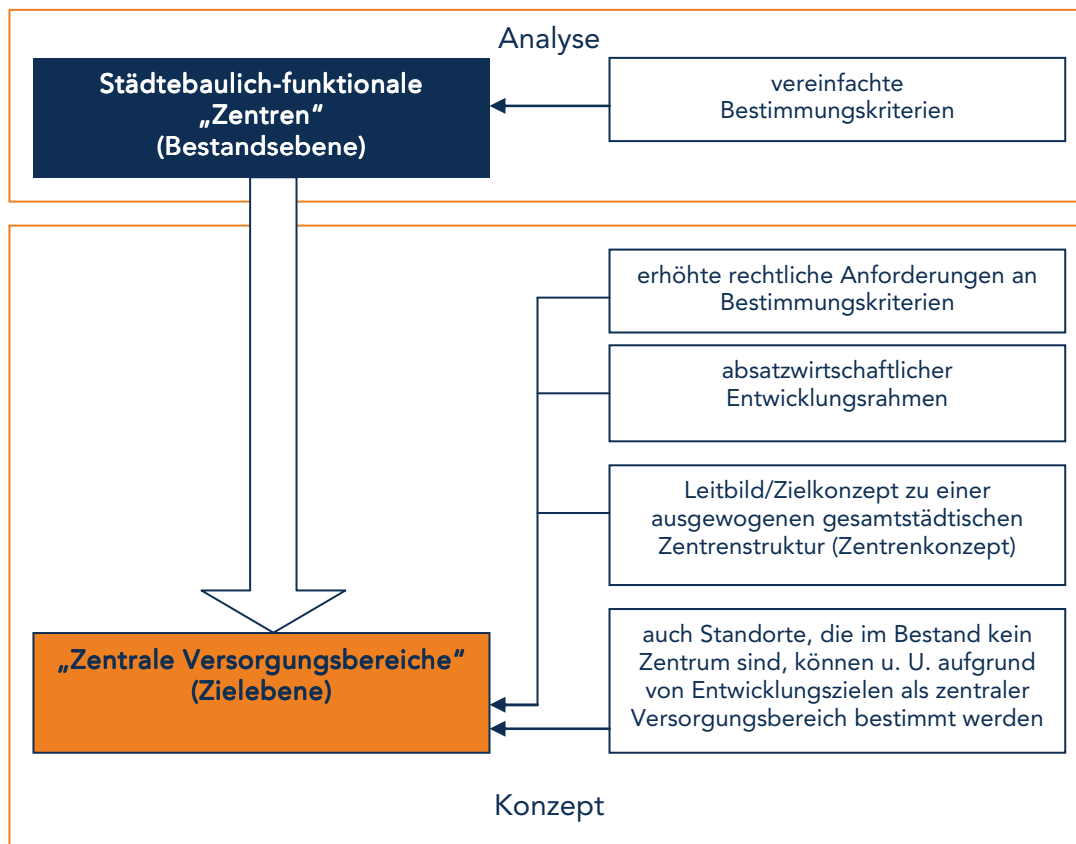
Analyse

Städtebaulich-funktionale „Zentren“ (Bestandsebene)

vereinfachte Bestimmungskriterien

erhöhte rechtliche Anforderungen an Bestimmungskriterien

absatzwirtschaftlicher Entwicklungsrahmen

Leitbild/Zielkonzept zu einer ausgewogenen gesamtstädtischen Zentrenstruktur (Zentrenkonzept)

„Zentrale Versorgungsbereiche“ (Zielebene)

auch Standorte, die im Bestand kein Zentrum sind, können u. U. aufgrund von Entwicklungszielen als zentraler Versorgungsbereich bestimmt werden

Konzept